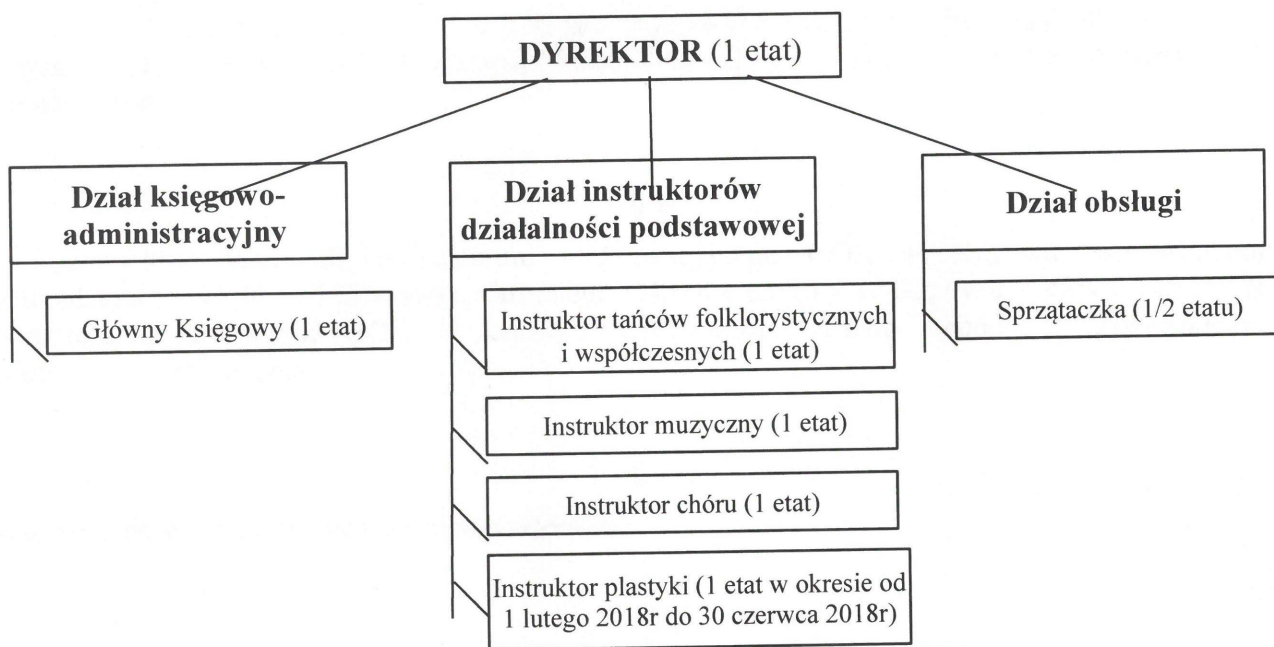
DYREKTOR (1 etat)

Dział księgowo-administracyjny

Główny Księgowy (1 etat)

Dział instruktorów działalności podstawowej

Instruktor tańców folklorystycznych i współczesnych (1 etat)

Instruktor muzyczny (1 etat)

Instruktor chóru (1 etat)

Instruktor plastyki (1 etat w okresie od 1 lutego 2018r do 30 czerwca 2018r)

Dział obsługi

Sprzątaczka (1/2 etatu)